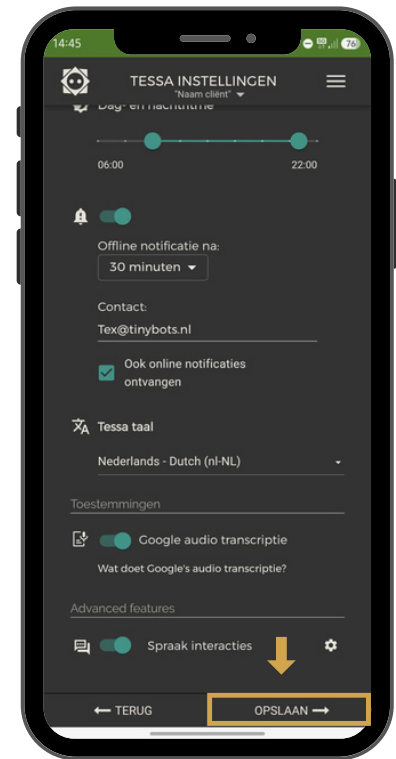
14:45

76

TESSA INSTELLINGEN
"Naam cliënt"

Dag- en nachtritme

06:00

22:00

Offline notificatie na:

30 minuten

Contact:

Tex@tinybots.nl

Ook online notificaties ontvangen

Tessa taal

Nederlands - Dutch (nl-NL)

Toestemmingen

Google audio transcriptie

Wat doet Google's audio transcriptie?

Advanced features

Spraak interacties

TERUG

OPSLAAN